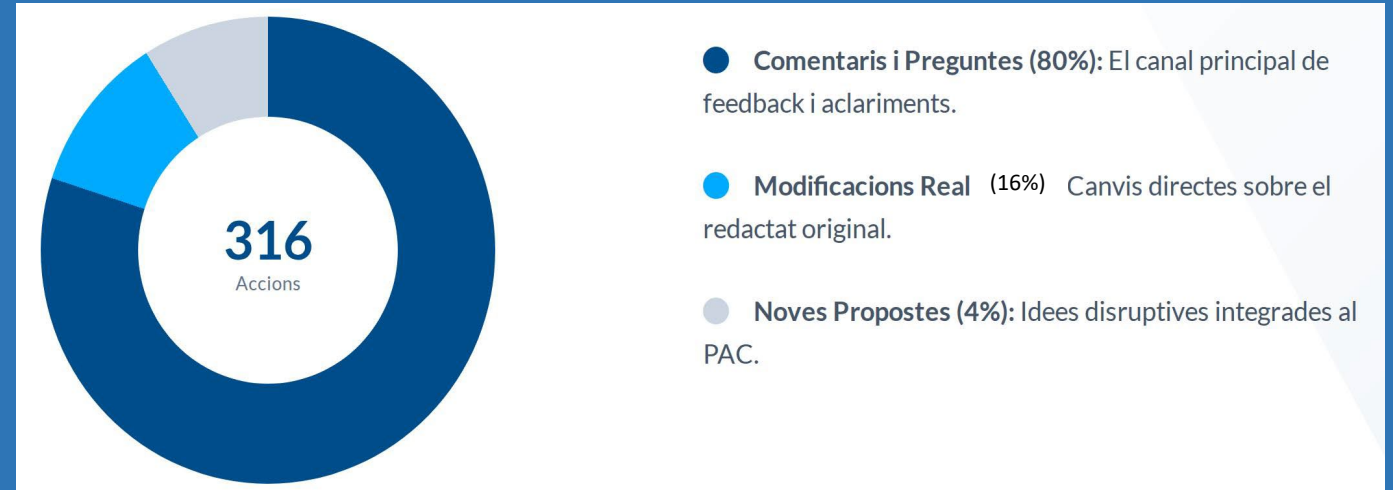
316
Accions

Comentaris i Preguntes (80%): El canal principal de feedback i aclariments.

Modificacions Real (16%) Canvis directes sobre el redactat original.

Noves Propostes (4%): Idees disruptives integrades al PAC.